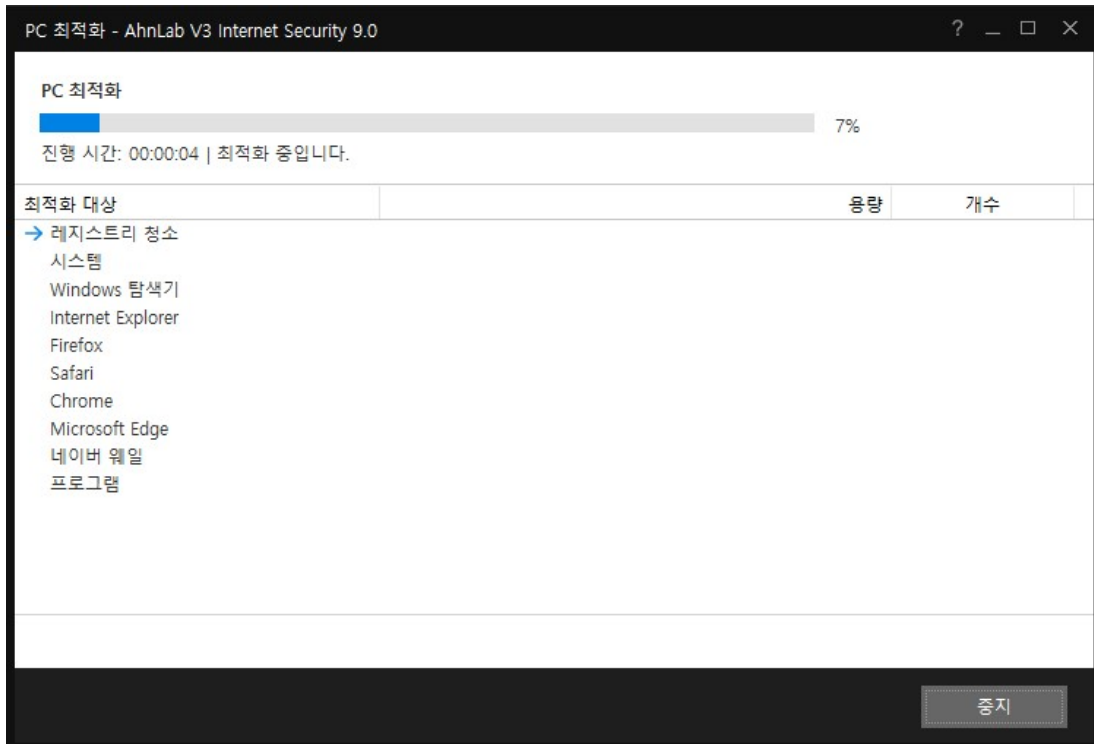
PC 최적화 - AhnLab V3 Internet Security 9.0

?

PC 최적화

7%

진행 시간: 00:00:04 | 최적화 중입니다.

| 최적화 대상 | 용량 | 개수 |
|---|---|---|
| → 레지스트리 청소 | | |
| 시스템 | | |
| Windows 탐색기 | | |
| Internet Explorer | | |
| Firefox | | |
| Safari | | |
| Chrome | | |
| Microsoft Edge | | |
| 네이버 웨일 | | |
| 프로그램 | | |

중지